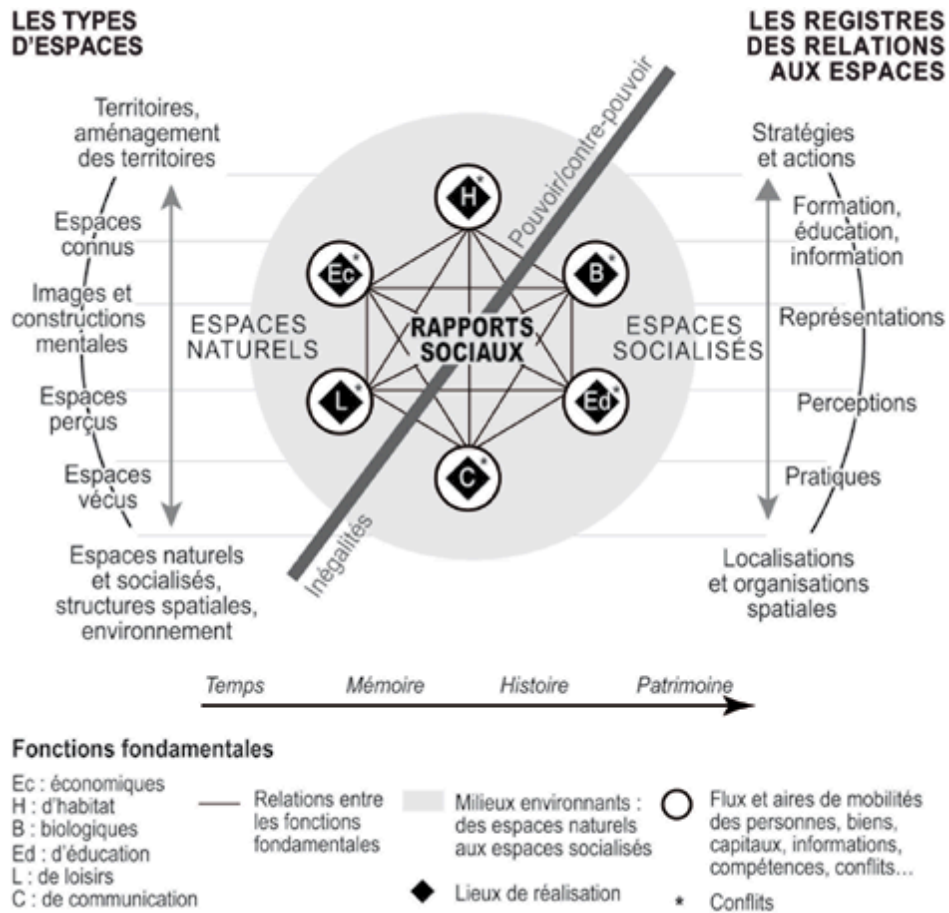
LES TYPES D'ESPACES

LES REGISTRES DES RELATIONS AUX ESPACES

Territoires, aménagement des territoires

Espaces connus

Images et constructions mentales

Espaces perçus

Espaces vécus

Espaces naturels et socialisés, structures spatiales, environnement

ESPACES NATURELS

Pouvoir/contre-pouvoir

H*

Ec*

B*

RAPPORTS SOCIAUX

L*

Ed*

C*

Inégalités

ESPACES SOCIALISÉS

Stratégies et actions

Formation, éducation, information

Représentations

Perceptions

Pratiques

Localisations et organisations spatiales

Temps Mémoire Histoire Patrimoine

Fonctions fondamentales

Ec : économiques
H : d'habitat
B : biologiques
Ed : d'éducation
L : de loisirs
C : de communication

Relations entre les fonctions fondamentales

Milieux environnants : des espaces naturels aux espaces socialisés

Lieux de réalisation

Flux et aires de mobilités des personnes, biens, capitaux, informations, compétences, conflits...

* Conflits